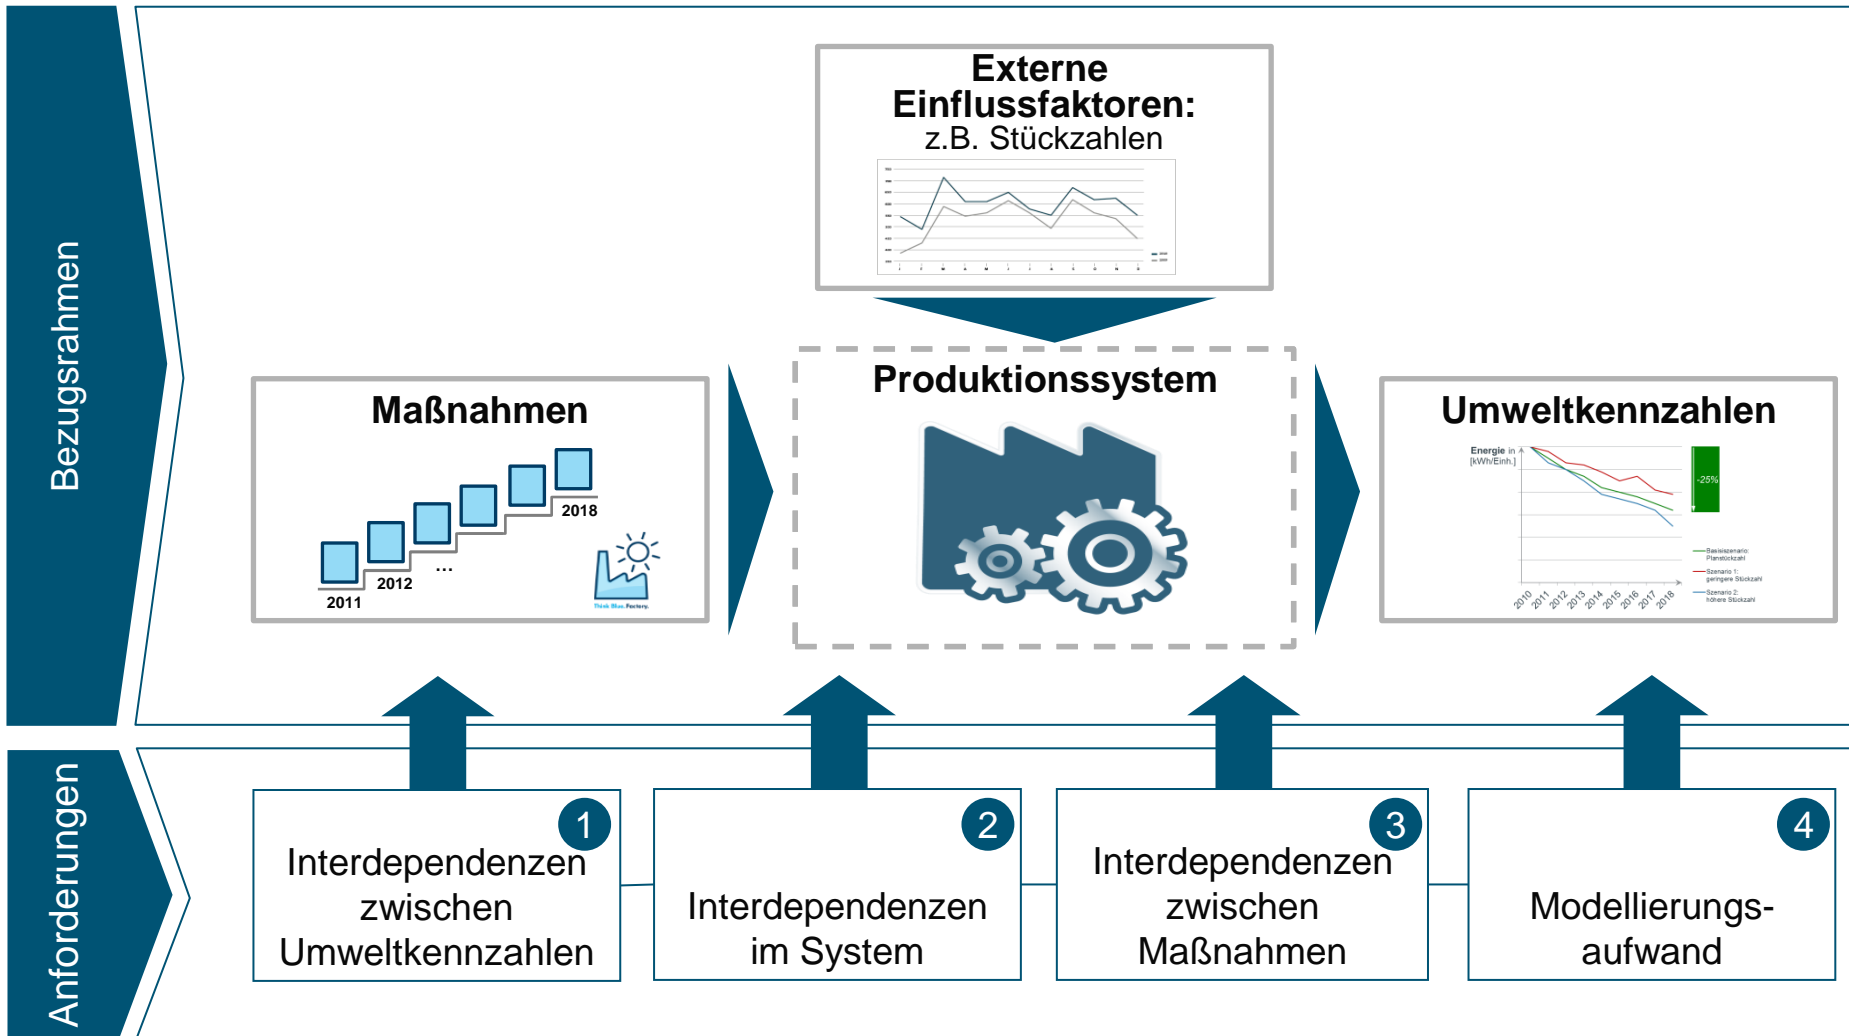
Bezugsrahmen

Externe Einflussfaktoren:
z.B. Stückzahlen

Maßnahmen

2011
2012
...
2018

Think Blue. Factory.

Produktionssystem

Umweltkennzahlen

Energie in [kWh/Einh.]

-25%

Basisszenario: Planstückzahl
Szenario 1: geringere Stückzahl
Szenario 2: höhere Stückzahl

2010 2011 2012 2013 2014 2015 2016 2017 2018

Anforderungen

1
Interdependenzen zwischen Umweltkennzahlen

2
Interdependenzen im System

3
Interdependenzen zwischen Maßnahmen

4
Modellierungsaufwand